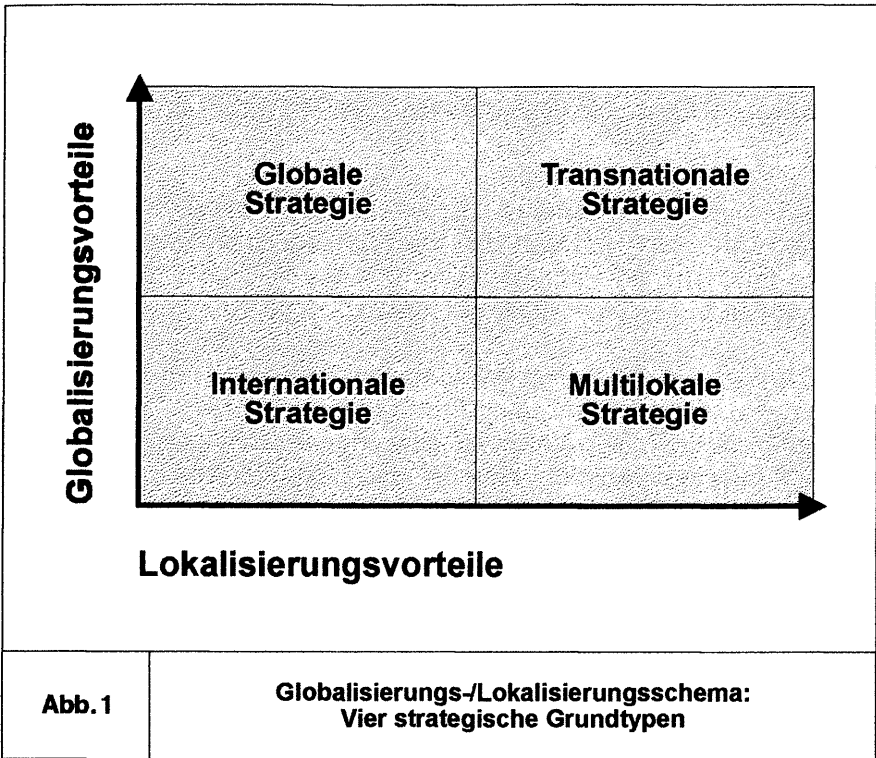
Globalisierungsvorteile

Globale Strategie

Transnationale Strategie

Internationale Strategie

Multilokale Strategie

Lokalisierungsvorteile

Abb. 1

Globalisierungs-/Lokalisierungsschema: Vier strategische Grundtypen